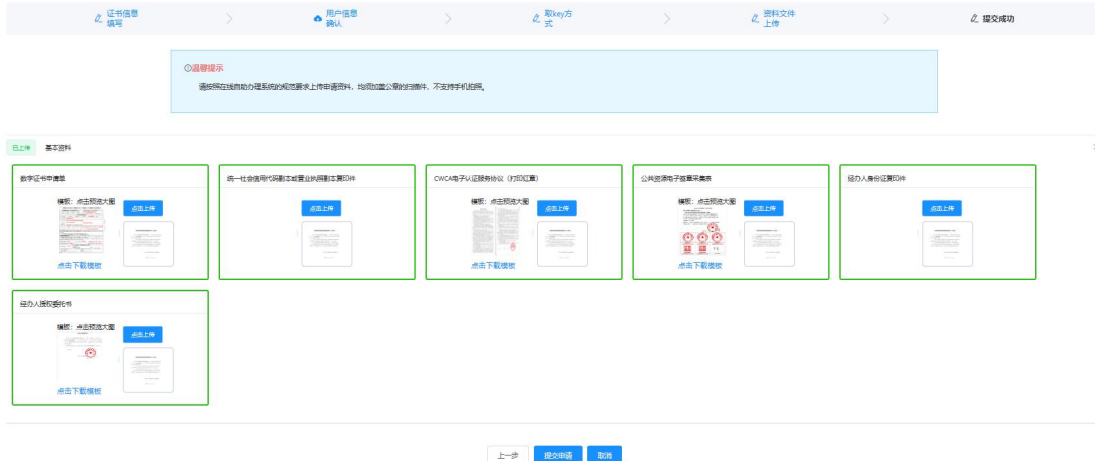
证书信息填写 > 用户信息确认 > 取key方式 > 资料文件上传 > 提交成功

ⓘ温馨提示

请按照在线自助办理系统的规范要求上传申请资料，均须加盖公章的扫描件，不支持手机拍照。

已上传 基本资料

数字证书申请单
模板：点击预览大图
点击上传
点击下载模板

统一社会信用代码副本或营业执照副本复印件
点击上传

CWCA电子认证服务协议（打印盖章）
模板：点击预览大图
点击上传
点击下载模板

公共资源电子签章采集表
模板：点击预览大图
点击上传
点击下载模板

经办人身份证复印件
点击上传

经办人授权委托书
模板：点击预览大图
点击上传
点击下载模板

上一步 提交申请 取消